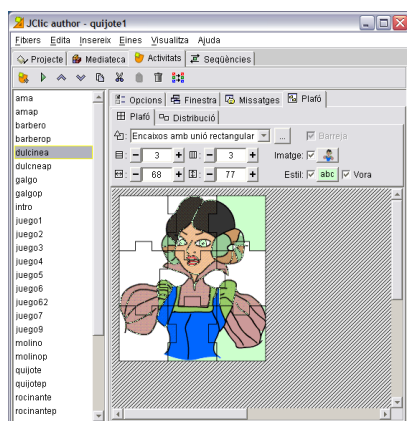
JClic author - quijote1

Fitxers Edita Insereix Eines Visualitza Ajuda

Projecte Mediateca Activitats Seqüències

ama
amap
barbero
barberop
dulcinea
dulcneap
galgo
galgop
intro
juego1
juego2
juego3
juego4
juego5
juego6
juego62
juego7
juego9
molino
molinop
quijote
quijotep
rocinante
rocinantep

Opcions Finestra Missatges Plafó

Plafó Distribució

Encaixos amb unió rectangular ... Barreja

3 3 Imatge:

68 77 Estil: abc Vora